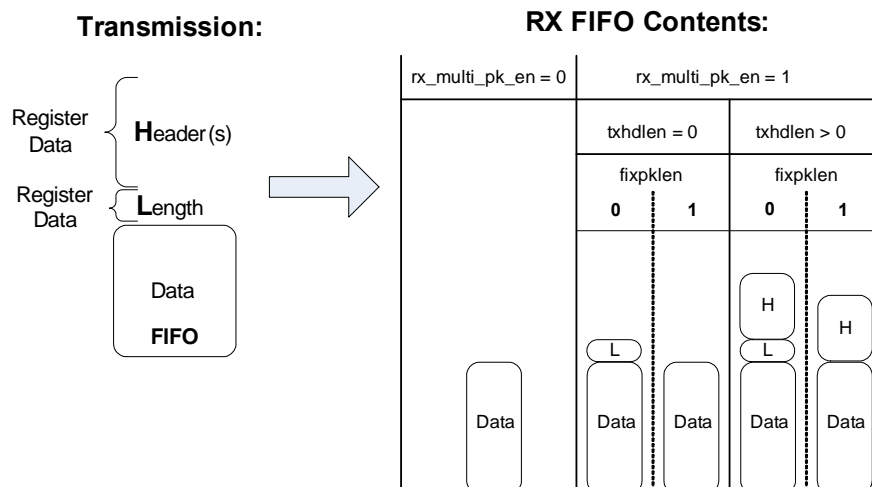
Transmission:

Register Data

Header(s)

Register Data

Length

Data

FIFO

RX FIFO Contents:

rx_multi_pk_en = 0

rx_multi_pk_en = 1

txhdlen = 0

txhdlen > 0

fixpklen

fixpklen

0

1

0

1

H

H

L

L

Data

Data

Data

Data

Data